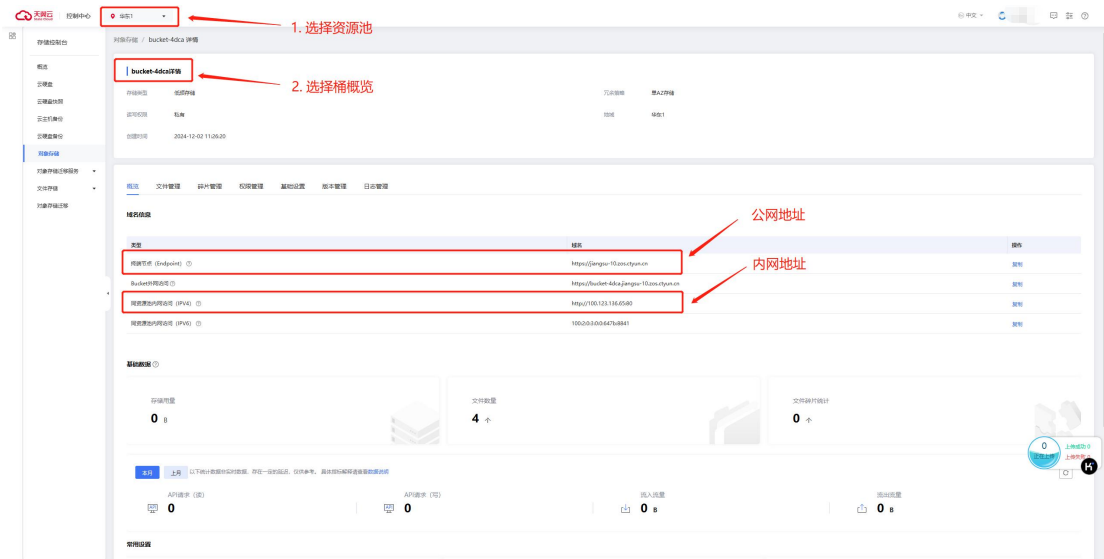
天翼云 控制中心 华东1

1. 选择资源池

中文

存储控制台

概览
云硬盘
云硬盘快照
云主机备份
云硬盘备份
对象存储
对象存储迁移服务
文件存储
对象存储迁移

对象存储 / bucket-4dca 详情

bucket-4dca详情

2. 选择桶概览

存储类型 标准存储
读写权限 私有
创建时间 2024-12-02 11:26:20
冗余策略 单AZ存储
地域 华东1

概览 文件管理 碎片管理 权限管理 基础设置 版本管理 日志管理

域名信息

公网地址

内网地址

| 类型 | 域名 | 操作 |
|---|---|---|
| 终端节点（Endpoint） | https://jiangsu-10.zos.ctyun.cn | 复制 |
| Bucket外网访问 | https://bucket-4dca.jiangsu-10.zos.ctyun.cn | 复制 |
| 网资源池内网访问（IPV4） | http://100.123.136.65:80 | 复制 |
| 网资源池内网访问（IPV6） | 100:2:0:3:0:0:647b:8841 | 复制 |

基础数据

存储用量
0 B

文件数量
4 个

文件碎片统计
0 个

0
正在上传
上传成功: 0
上传失败: 0

本月 上月 以下统计数据非实时数据，存在一定的延迟，仅供参考。具体指标解释请参看数据说明

API请求（读）
0

API请求（写）
0

流入流量
0 B

流出流量
0 B

常用设置